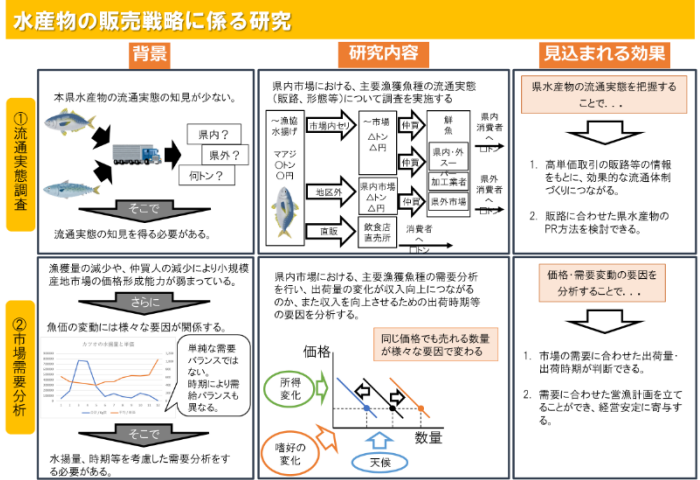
水産物の販売戦略に係る研究

背景

研究内容

見込まれる効果

①流通実態調査

本県水産物の流通実態の知見が少ない。

県内？

県外？

何トン？

そこで

流通実態の知見を得る必要がある。

県内市場における、主要漁獲魚種の流通実態（販路、形態等）について調査を実施する

〜漁協水揚げ

マアジ
○トン
○円

市場内セリ

〜市場
△トン
△円

仲買

鮮魚

県内・外スーパー

加工業者

県外市場

県内消費者へ〜

県外消費者へ〜

地区外

県内市場
△トン
△円

直販

飲食店
直売所

消費者へ〜

県水産物の流通実態を把握することで．．．

1. 高単価取引の販路等の情報をもとに、効果的な流通体制づくりにつながる。

2. 販路に合わせた県水産物のPR方法を検討できる。

②市場需要分析

漁獲量の減少や、仲買人の減少により小規模産地市場の価格形成能力が弱まっている。

さらに

魚価の変動には様々な要因が関係する。

単純な需要バランスではない。
時期により需給バランスも異なる。

そこで

水揚量、時期等を考慮した需要分析をする必要がある。

県内市場における、主要漁獲魚種の需要分析を行い、出荷量の変化が収入向上につながるのか、また収入を向上させるための出荷時期等の要因を分析する。

同じ価格でも売れる数量が様々な要因で変わる

価格

所得変化

嗜好の変化

天候

数量

価格・需要変動の要因を分析することで．．．

1. 市場の需要に合わせた出荷量・出荷時期が判断できる。

2. 需要に合わせた営漁計画を立てることができ、経営安定に寄与する。